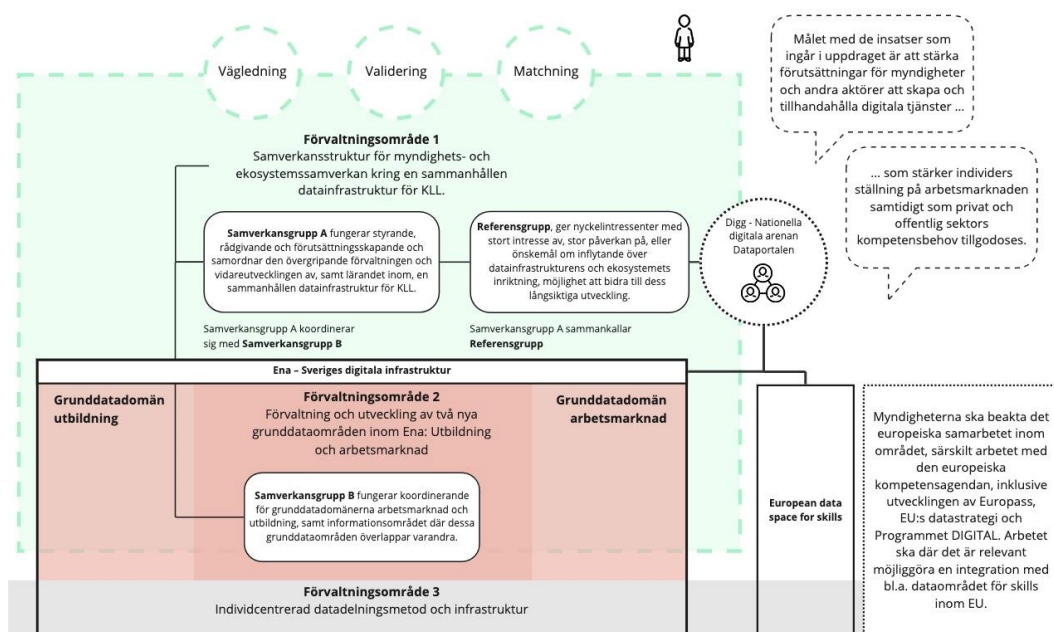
Vägledning

Validering

Matchning

Målet med de insatser som ingår i uppdraget är att stärka förutsättningar för myndigheter och andra aktörer att skapa och tillhandahålla digitala tjänster ...

... som stärker individers ställning på arbetsmarknaden samtidigt som privat och offentlig sektors kompetensbehov tillgodoses.

**Förvaltningsområde 1**
Samverkansstruktur för myndighets- och ekosystemssamverkan kring en sammanhållen datainfrastruktur för KLL.

**Samverkansgrupp A** fungerar styrande, rådgivande och förutsättningsskapande och samordnar den övergripande förvaltningen och vidareutvecklingen av, samt lärandet inom, en sammanhållen datainfrastruktur för KLL.

**Referensgrupp**, ger nyckelintressenter med stort intresse av, stor påverkan på, eller önskemål om inflytande över datainfrastrukturens och ekosystemets inriktning, möjlighet att bidra till dess långsiktiga utveckling.

Digg - Nationella digitala arenan Dataportalen

Samverkansgrupp A koordinerar sig med **Samverkansgrupp B**

Samverkansgrupp A sammankallar **Referensgrupp**

**Ena – Sveriges digitala infrastruktur**

**Grunddatadomän utbildning**

**Förvaltningsområde 2**
Förvaltning och utveckling av två nya grunddataområden inom Ena: Utbildning och arbetsmarknad

**Grunddatadomän arbetsmarknad**

**Samverkansgrupp B** fungerar koordinerande för grunddatadomänerna arbetsmarknad och utbildning, samt informationsområdet där dessa grunddataområden överlappar varandra.

**European data space for skills**

Myndigheterna ska beakta det europeiska samarbetet inom området, särskilt arbetet med den europeiska kompetensagendan, inklusive utvecklingen av Europass, EU:s datastrategi och Programmet DIGITAL. Arbetet ska där det är relevant möjliggöra en integration med bl.a. dataområdet för skills inom EU.

**Förvaltningsområde 3**
Individcentrerad datadelningsmetod och infrastruktur